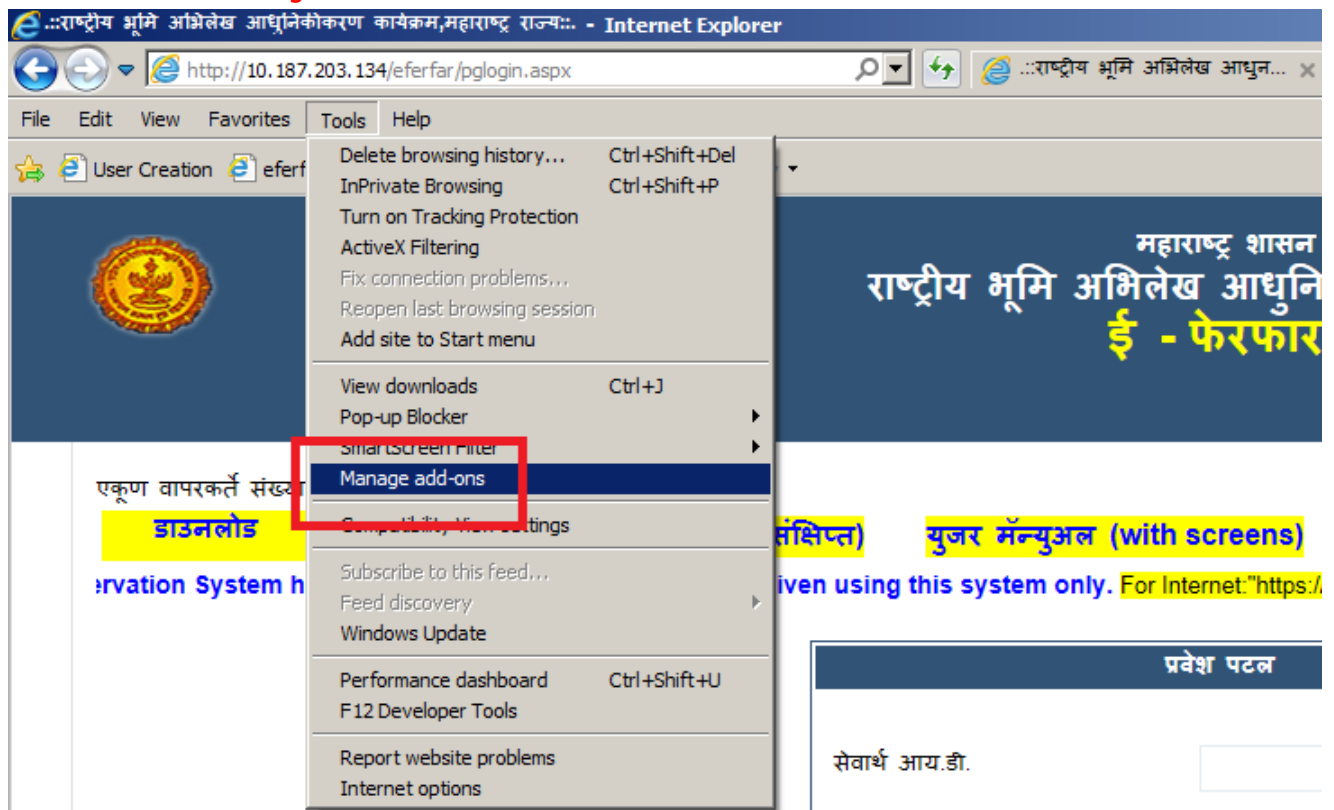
.::राष्ट्रीय भूमि अभिलेख आधुनिकीकरण कार्यक्रम,महाराष्ट्र राज्य::. - Internet Explorer

http://10.187.203.134/eferfar/pglogin.aspx

.::राष्ट्रीय भूमि अभिलेख आधुन... ×

File Edit View Favorites Tools Help

User Creation eferf

Delete browsing history... Ctrl+Shift+Del
InPrivate Browsing Ctrl+Shift+P
Turn on Tracking Protection
ActiveX Filtering
Fix connection problems...
Reopen last browsing session
Add site to Start menu

View downloads Ctrl+J
Pop-up Blocker
SmartScreen Filter
Manage add-ons
Compatibility View settings

Subscribe to this feed...
Feed discovery
Windows Update

Performance dashboard Ctrl+Shift+U
F12 Developer Tools

Report website problems
Internet options

महाराष्ट्र शासन
राष्ट्रीय भूमि अभिलेख आधुनि
ई - फेरफार

एकूण वापरकर्ते संख्या
डाउनलोड
संक्षिप्त)
युजर मॅन्युअल (with screens)

ervation System h
iven using this system only. For Internet:"https:/

प्रवेश पटल

सेवार्थ आय.डी.